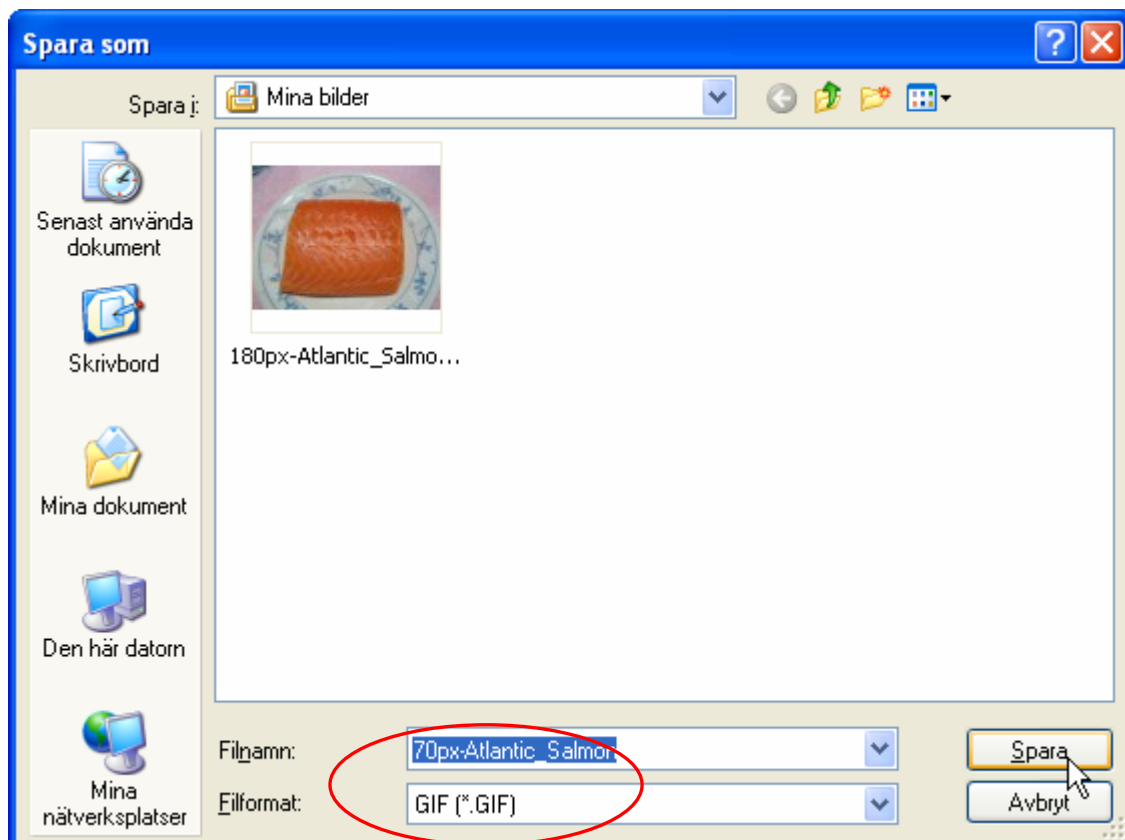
Spara som

Spara i: Mina bilder

Senast använda dokument

Skrivbord

Mina dokument

Den här datorn

Mina nätverksplatser

180px-Atlantic_Salmo…

Filnamn: 70px-Atlantic_Salmon

Filformat: GIF (*.GIF)

Spara

Avbryt